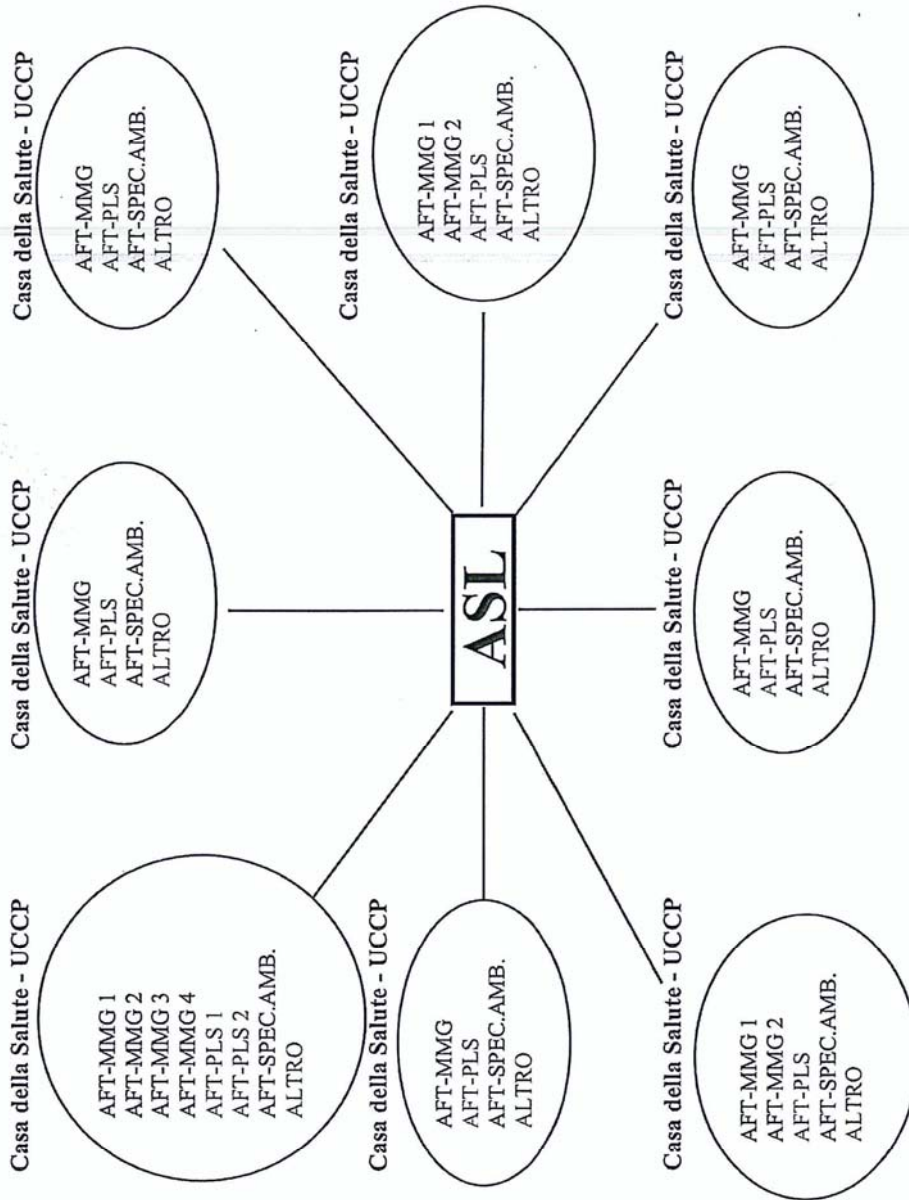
Casa della Salute - UCCP

AFT-MMG
AFT-PLS
AFT-SPEC.AMB.
ALTRO

Casa della Salute - UCCP

AFT-MMG 1
AFT-MMG 2
AFT-PLS
AFT-SPEC.AMB.
ALTRO

Casa della Salute - UCCP

AFT-MMG
AFT-PLS
AFT-SPEC.AMB.
ALTRO

Casa della Salute - UCCP

AFT-MMG
AFT-PLS
AFT-SPEC.AMB.
ALTRO

ASL

Casa della Salute - UCCP

AFT-MMG
AFT-PLS
AFT-SPEC.AMB.
ALTRO

Casa della Salute - UCCP

AFT-MMG 1
AFT-MMG 2
AFT-MMG 3
AFT-MMG 4
AFT-PLS 1
AFT-PLS 2
AFT-SPEC.AMB.
ALTRO

Casa della Salute - UCCP

AFT-MMG
AFT-PLS
AFT-SPEC.AMB.
ALTRO

Casa della Salute - UCCP

AFT-MMG 1
AFT-MMG 2
AFT-PLS
AFT-SPEC.AMB.
ALTRO